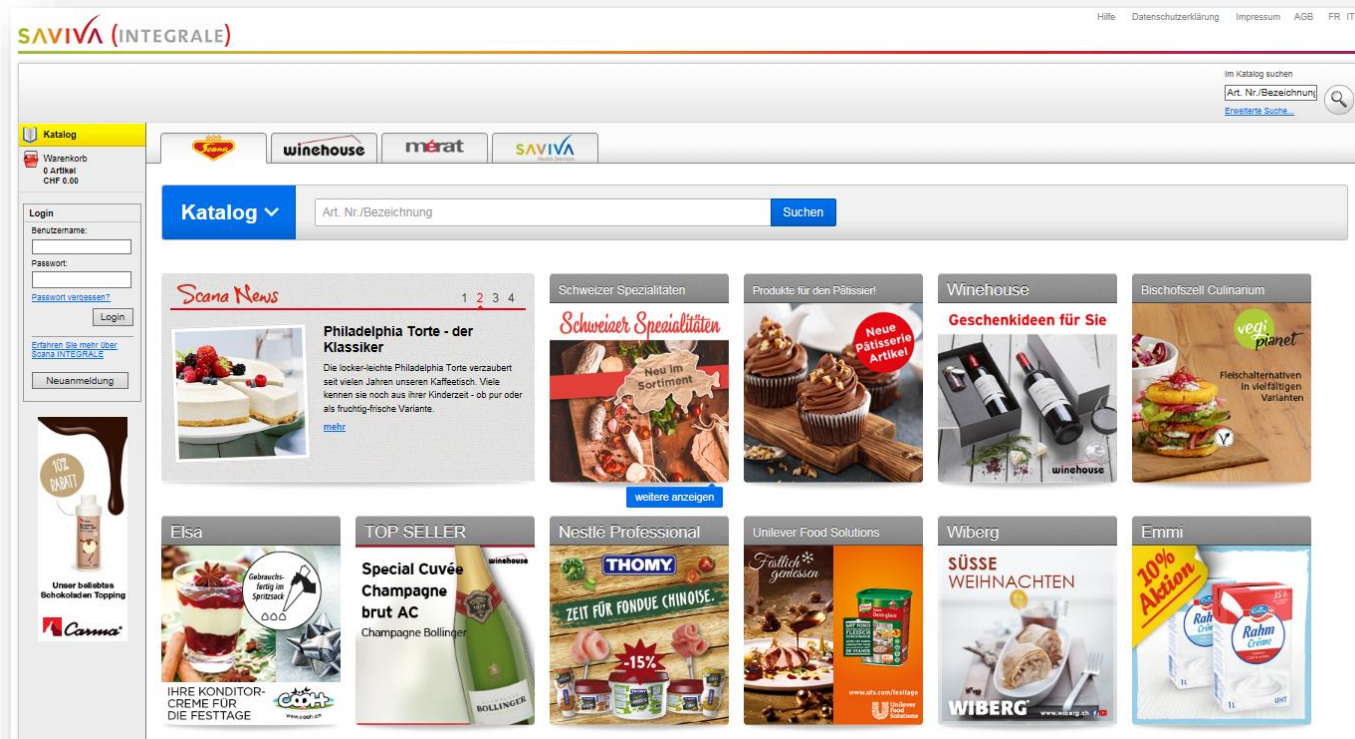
SAVIVA (INTEGRALE)

Hilfe Datenschutzerklärung Impressum AGB FR IT

Im Katalog suchen
Art. Nr./Bezeichnung
Erweiterte Suche...

Katalog
Warenkorb
0 Artikel
CHF 0.00

Login
Benutzername:
Passwort:
Passwort vergessen?
Login
Erfahren Sie mehr über Scana INTEGRALE
Neuanmeldung

10% RABATT
Unser beliebtes Schokoladen Topping
Carma

Scana winehouse mérat SAVIVA

Katalog
Art. Nr./Bezeichnung
Suchen

Scana News 1 2 3 4
Philadelphia Torte - der Klassiker
Die locker-leichte Philadelphia Torte verzaubert seit vielen Jahren unseren Kaffeetisch. Viele kennen sie noch aus ihrer Kinderzeit - ob pur oder als fruchtig-frische Variante.
mehr

Schweizer Spezialitäten
Schweizer Spezialitäten
Neu im Sortiment
weitere anzeigen

Produkte für den Pâtissier!
Neue Pâtisserie Artikel

Winehouse
Geschenkideen für Sie
winehouse

Bischofszell Culinarium
vegi planet
Fleischalternativen in vielfältigen Varianten

Elsa
Gebrauchsfertig im Spritzsack
IHRE KONDITOR-CREME FÜR DIE FESTTAGE
cooh

TOP SELLER
Special Cuvée Champagne brut AC
Champagne Bollinger
winehouse
BOLLINGER

Nestlé Professional
THOMY
ZEIT FÜR FONDUE CHINOISE.
-15%

Unilever Food Solutions
Festlich geniessen
www.ufs.com/festtage
Unilever Food Solutions

Wiberg
SÜSSE WEIHNACHTEN
WIBERG www.wiberg.ch

Emmi
10% Aktion
Rahm Crème
Rahm Crème